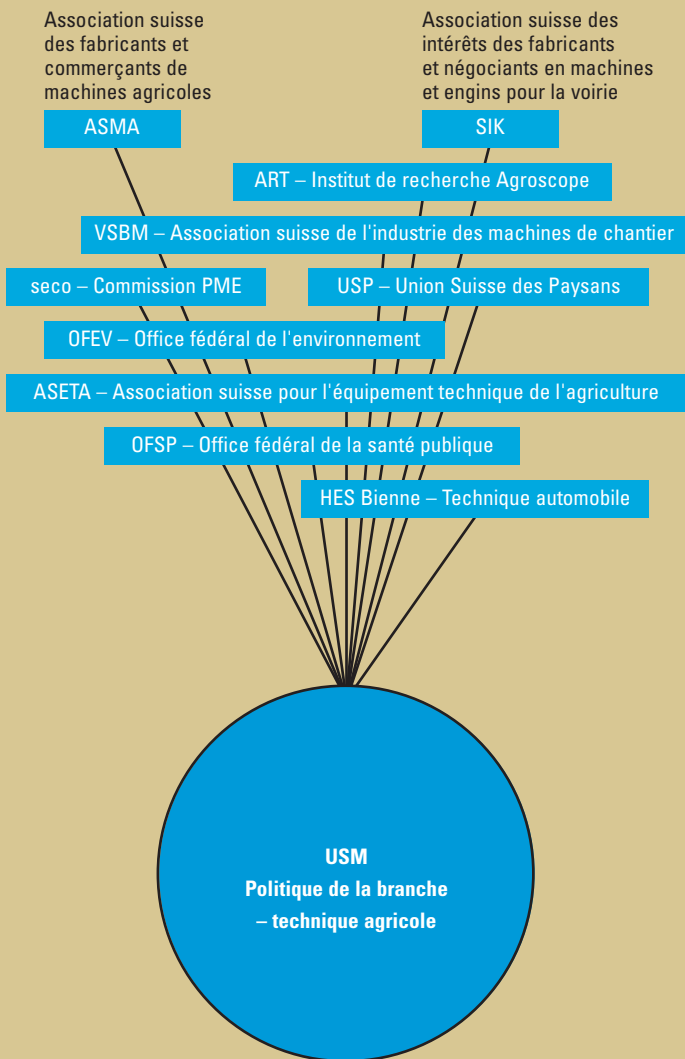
Association suisse des fabricants et commerçants de machines agricoles

ASMA

Association suisse des intérêts des fabricants et négociants en machines et engins pour la voirie

SIK

ART – Institut de recherche Agroscope

VSBM – Association suisse de l'industrie des machines de chantier

seco – Commission PME

USP – Union Suisse des Paysans

OFEV – Office fédéral de l'environnement

ASETA – Association suisse pour l'équipement technique de l'agriculture

OFSP – Office fédéral de la santé publique

HES Bienne – Technique automobile

USM
Politique de la branche
– technique agricole